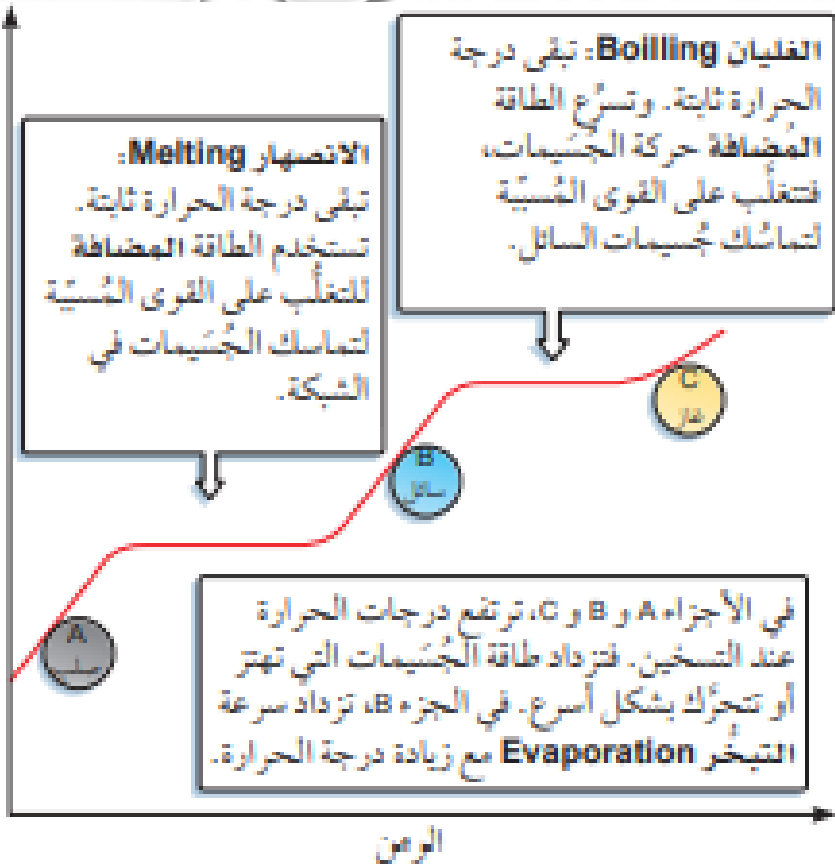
الغليان Boilling: تبقى درجة الحرارة ثابتة. وتسرّع الطاقة المضافة حركة الجُسَيمات، فتتغلّب على القوى المُسبّبة لتماسُك جُسَيمات السائل.

الانصهار Melting: تبقى درجة الحرارة ثابتة. تستخدم الطاقة المضافة للتغلّب على القوى المُسبّبة لتماسك الجُسَيمات في الشبكة.

C
غاز

B
سائل

A
صلب

في الأجزاء A و B و C، ترتفع درجات الحرارة عند التسخين. فتزداد طاقة الجُسَيمات التي تهتز أو تتحرّك بشكل أسرع. في الجزء B، تزداد سرعة التبخّر Evaporation مع زيادة درجة الحرارة.

الزمن